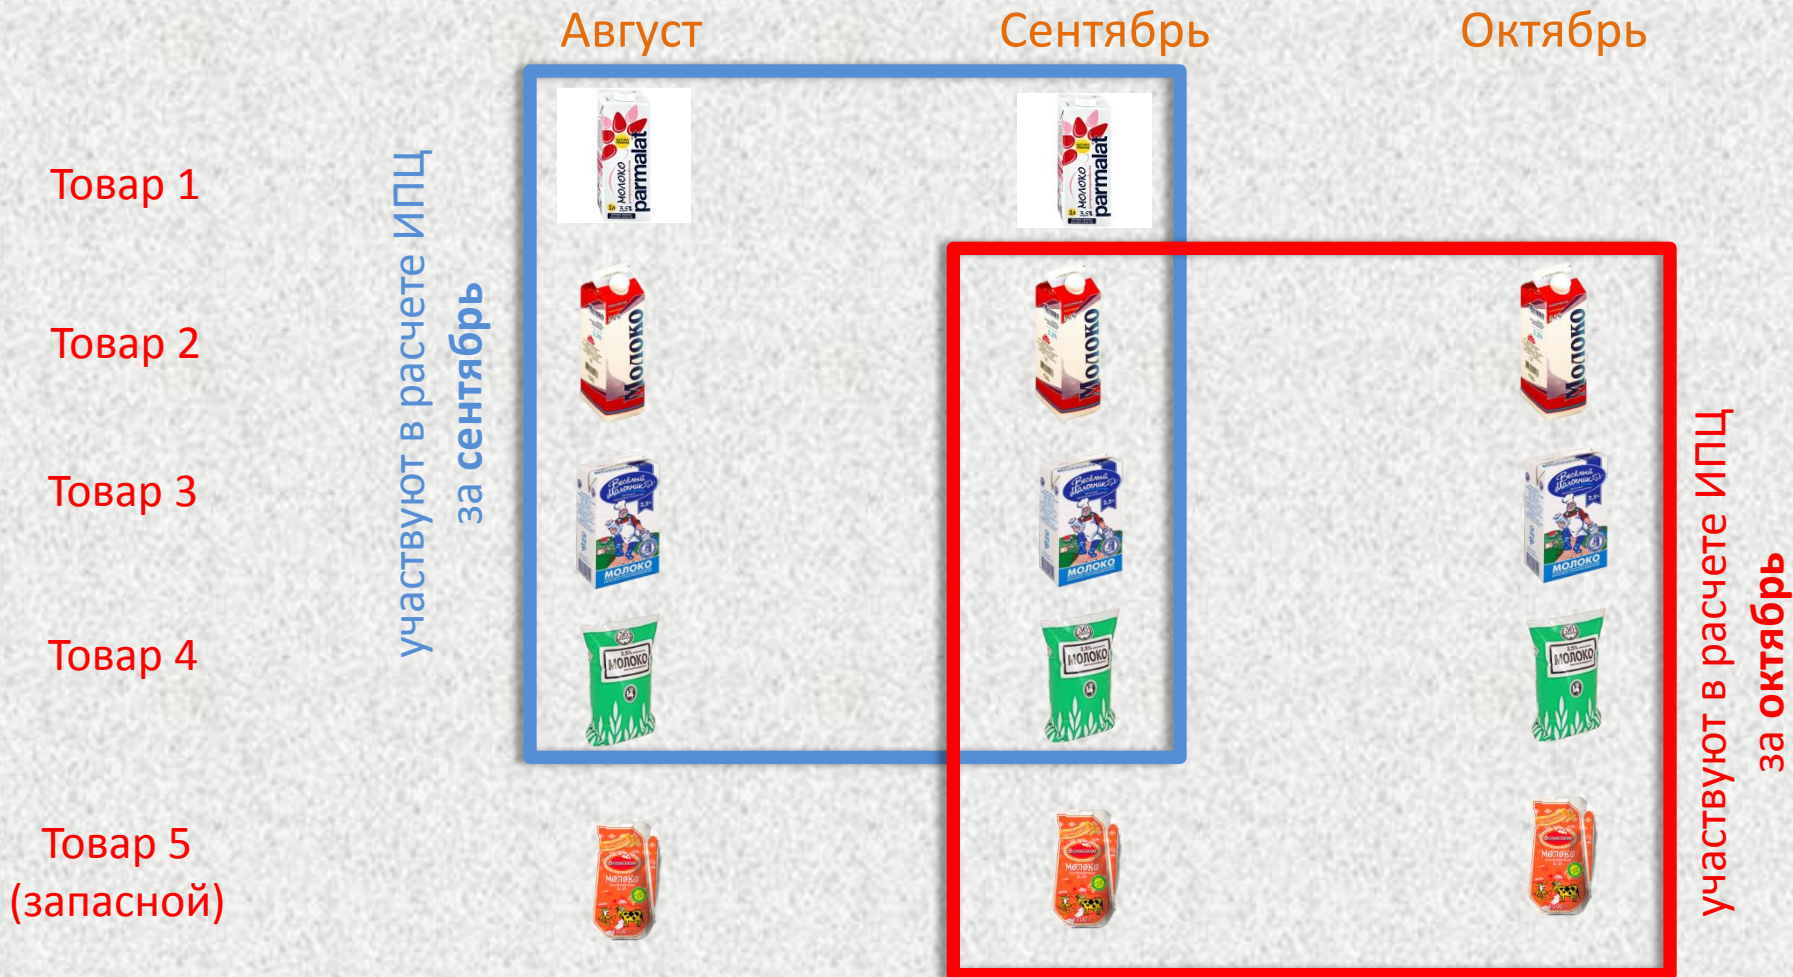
Август
Сентябрь
Октябрь

Товар 1
Товар 2
Товар 3
Товар 4
Товар 5 (запасной)

участвуют в расчете ИПЦ за **сентябрь**

участвуют в расчете ИПЦ за **октябрь**

молоко parmalat
молоко parmalat
Молоко
Молоко
Молоко
Веселый Молочник МОЛОКО
Веселый Молочник МОЛОКО
Веселый Молочник МОЛОКО
МОЛОКО
МОЛОКО
МОЛОКО
Молоко
Молоко
Молоко